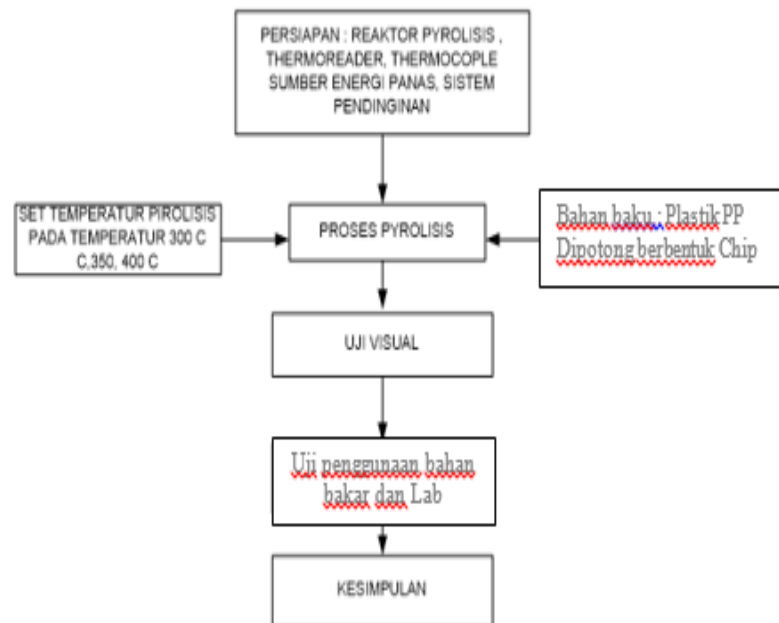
PERSIAPAN : REAKTOR PYROLISIS , THERMOREADER, THERMOCOPLE SUMBER ENERGI PANAS, SISTEM PENDINGINAN

SET TEMPERATUR PIROLISIS PADA TEMPERATUR 300 C C,350, 400 C

PROSES PYROLISIS

Bahan baku : Plastik PP Dipotong berbentuk Chip

UJI VISUAL

Uji penggunaan bahan bakar dan Lab

KESIMPULAN